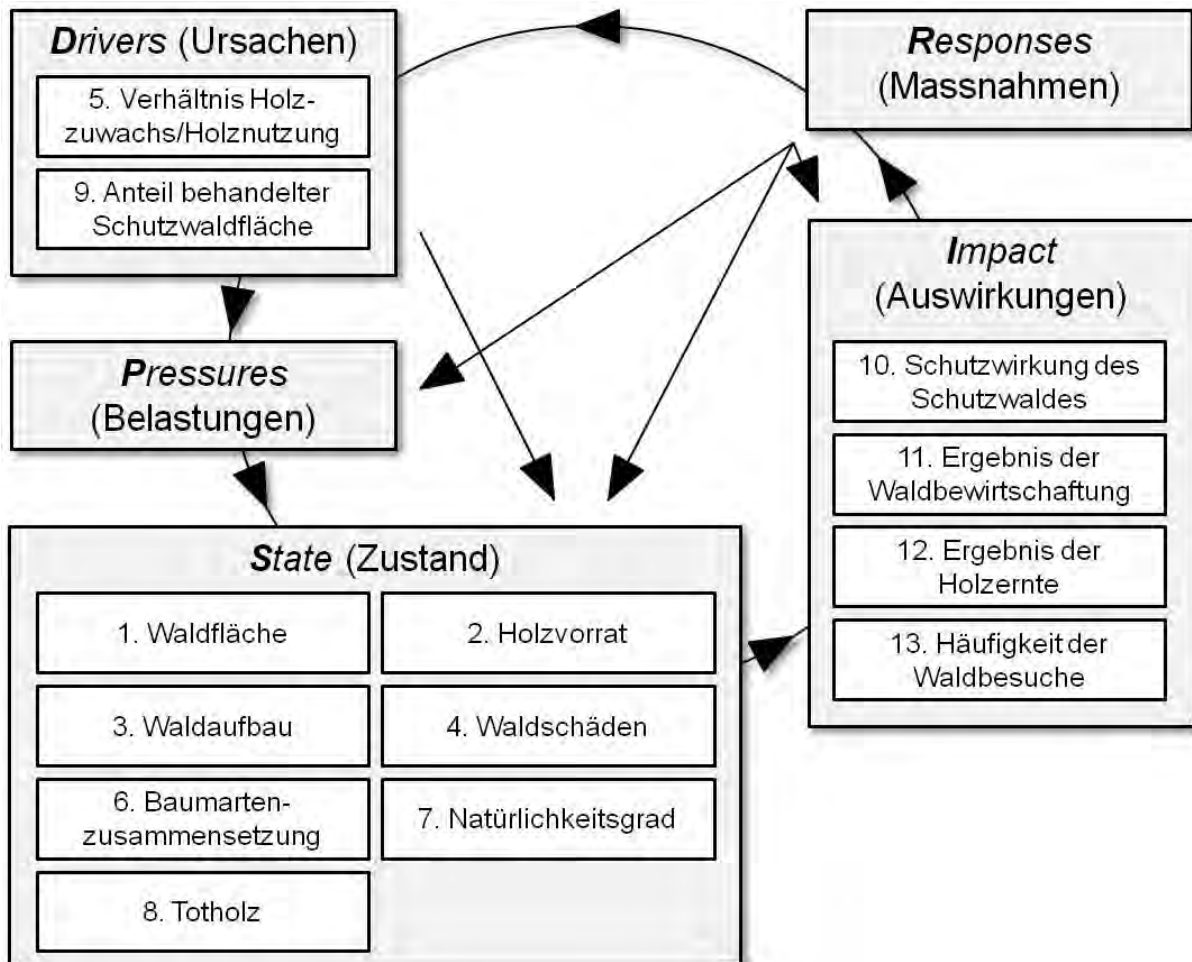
Drivers (Ursachen)

5. Verhältnis Holz-zuwachs/Holznutzung

9. Anteil behandelter Schutzwaldfläche

Responses (Massnahmen)

Impact (Auswirkungen)

10. Schutzwirkung des Schutzwaldes

11. Ergebnis der Waldbewirtschaftung

12. Ergebnis der Holzernte

13. Häufigkeit der Waldbesuche

Pressures (Belastungen)

State (Zustand)

1. Waldfläche

2. Holzvorrat

3. Waldaufbau

4. Waldschäden

6. Baumarten-zusammensetzung

7. Natürlichkeitsgrad

8. Totholz